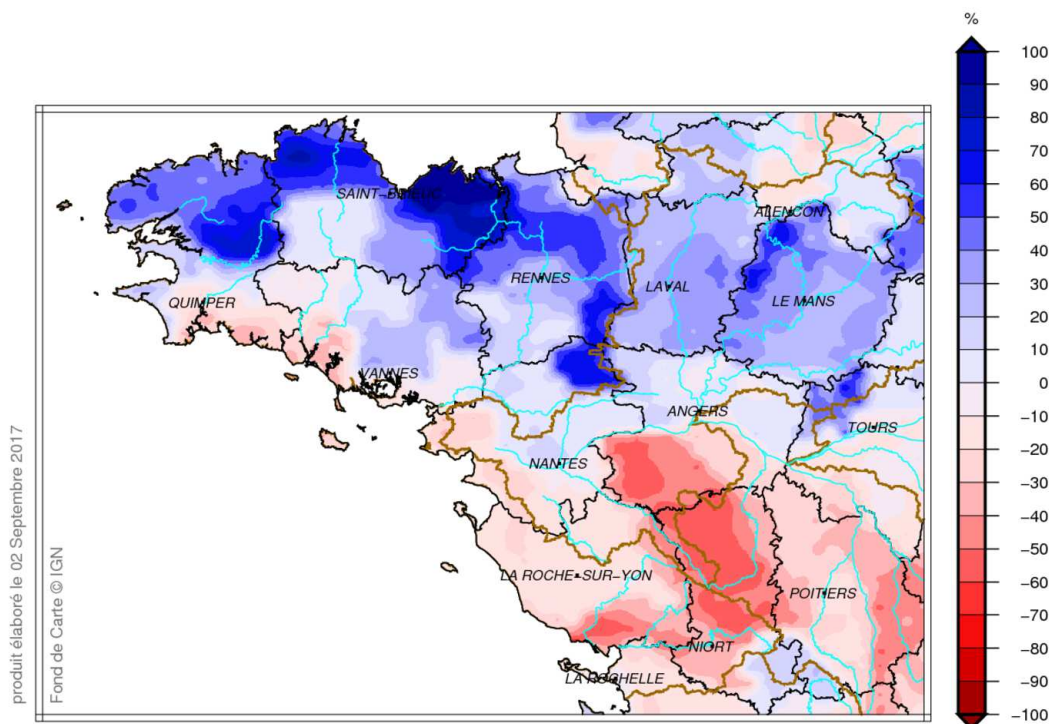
SAINT-BRIEUC
QUIMPER
RENNES
LAVAL
ALENCON
LE MANS
VANNES
ANGERS
TOURS
NANTES
LA ROCHE-SUR-YON
POITIERS
NIORT
LA ROCHELLE

produit élaboré le 02 Septembre 2017
Fond de Carte © IGN

%
100
90
80
70
60
50
40
30
20
10
0
−10
−20
−30
−40
−50
−60
−70
−80
−90
−100